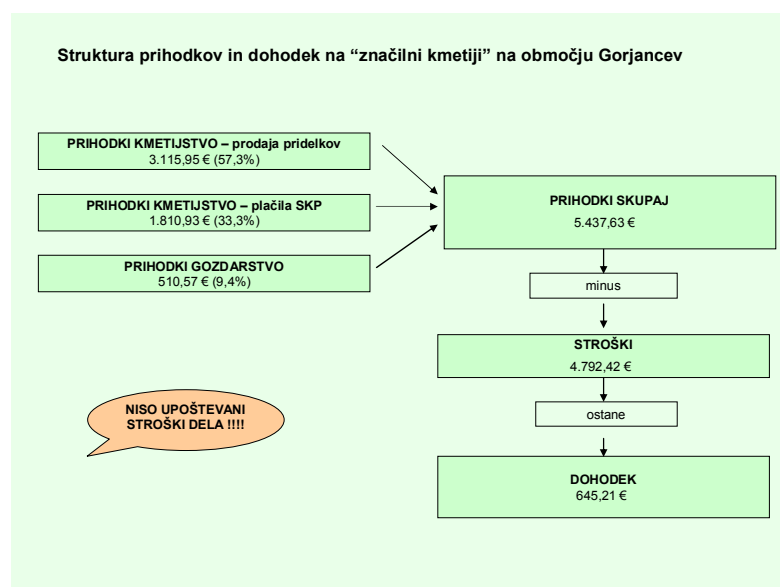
Struktura prihodkov in dohodek na “značilni kmetiji” na območju Gorjancev

PRIHODKI KMETIJSTVO – prodaja pridelkov
3.115,95 € (57,3%)

PRIHODKI KMETIJSTVO – plačila SKP
1.810,93 € (33,3%)

PRIHODKI GOZDARSTVO
510,57 € (9,4%)

PRIHODKI SKUPAJ
5.437,63 €

minus

STROŠKI
4.792,42 €

ostane

DOHODEK
645,21 €

NISO UPOŠTEVANI STROŠKI DELA !!!!